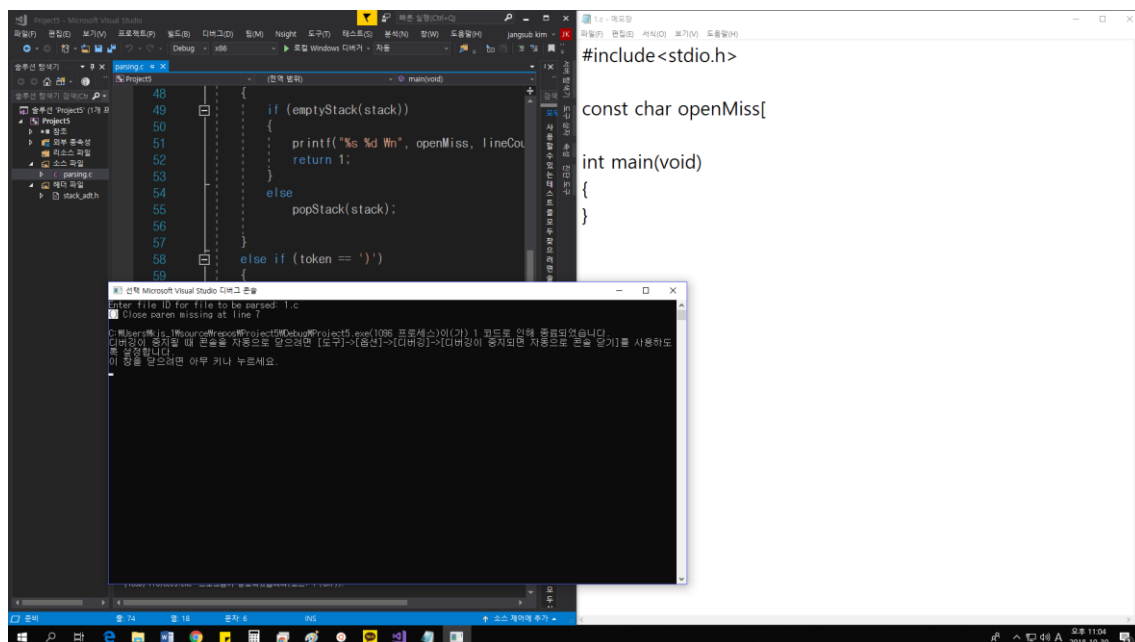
Project5 - Microsoft Visual Studio
빠른 실행(Ctrl+Q)
파일(F) 편집(E) 보기(V) 프로젝트(P) 빌드(B) 디버그(D) 팀(M) Nsight 도구(T) 테스트(S) 분석(N) 창(W) 도움말(H)
jangsub kim JK
Debug x86 ▶ 로컬 Windows 디버거 자동
솔루션 탐색기
솔루션 탐색기 검색(Ct
솔루션 'Project5' (1개 프
Project5
참조
외부 종속성
리소스 파일
소스 파일
parsing.c
헤더 파일
stack_adt.h
parsing.c
Project5
(전역 범위)
main(void)

48 {
49 if (emptyStack(stack))
50 {
51 printf("%s %d ₩n", openMiss, lineCou
52 return 1;
53 }
54 else
55 popStack(stack);
56
57 }
58 else if (token == ')')
59 {

선택 Microsoft Visual Studio 디버그 콘솔
Enter file ID for file to be parsed: 1.c
Close paren missing at line 7

C:₩Users₩js_1₩source₩repos₩Project5₩Debug₩Project5.exe(1096 프로세스)이(가) 1 코드로 인해 종료되었습니다.
디버깅이 중지될 때 콘솔을 자동으로 닫으려면 [도구]->[옵션]->[디버깅]->[디버깅이 중지되면 자동으로 콘솔 닫기]를 사용하도록 설정합니다.
이 창을 닫으려면 아무 키나 누르세요.

준비 줄 74 열 18 문자 6 INS 소스 제어에 추가

1.c - 메모장
파일(F) 편집(E) 서식(O) 보기(V) 도움말(H)
#include<stdio.h>

const char openMiss[

int main(void)
{
}

오후 11:04